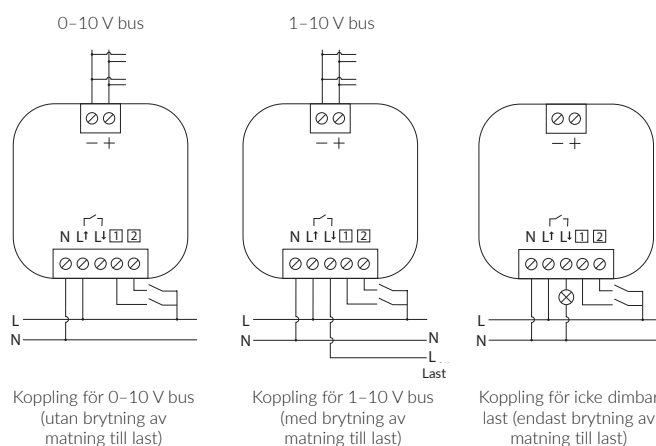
0–10 V bus

− +

N L↑ L↓ 1 2

L
N

Koppling för 0–10 V bus (utan brytning av matning till last)

1–10 V bus

− +

N L↑ L↓ 1 2

L
N
N
L
Last

Koppling för 1–10 V bus (med brytning av matning till last)

− +

N L↑ L↓ 1 2

L
N

Koppling för icke dimbar last (endast brytning av matning till last)